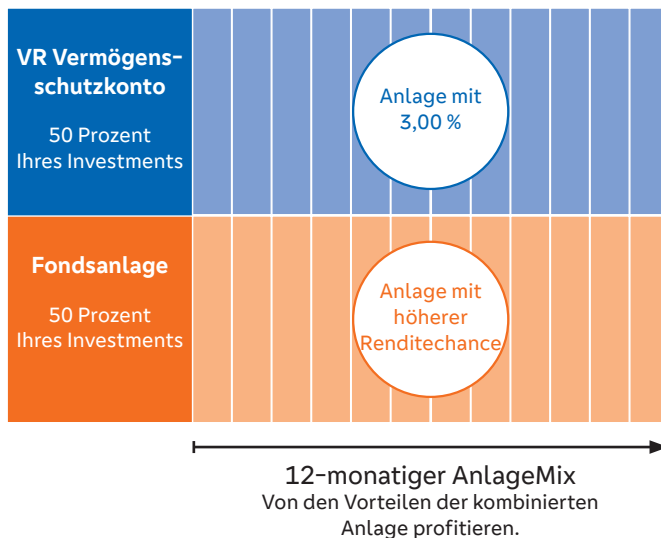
VR Vermögensschutzkonto

50 Prozent Ihres Investments

Anlage mit 3,00 %

Fondsanlage

50 Prozent Ihres Investments

Anlage mit höherer Renditechance

12-monatiger AnlageMix
Von den Vorteilen der kombinierten Anlage profitieren.